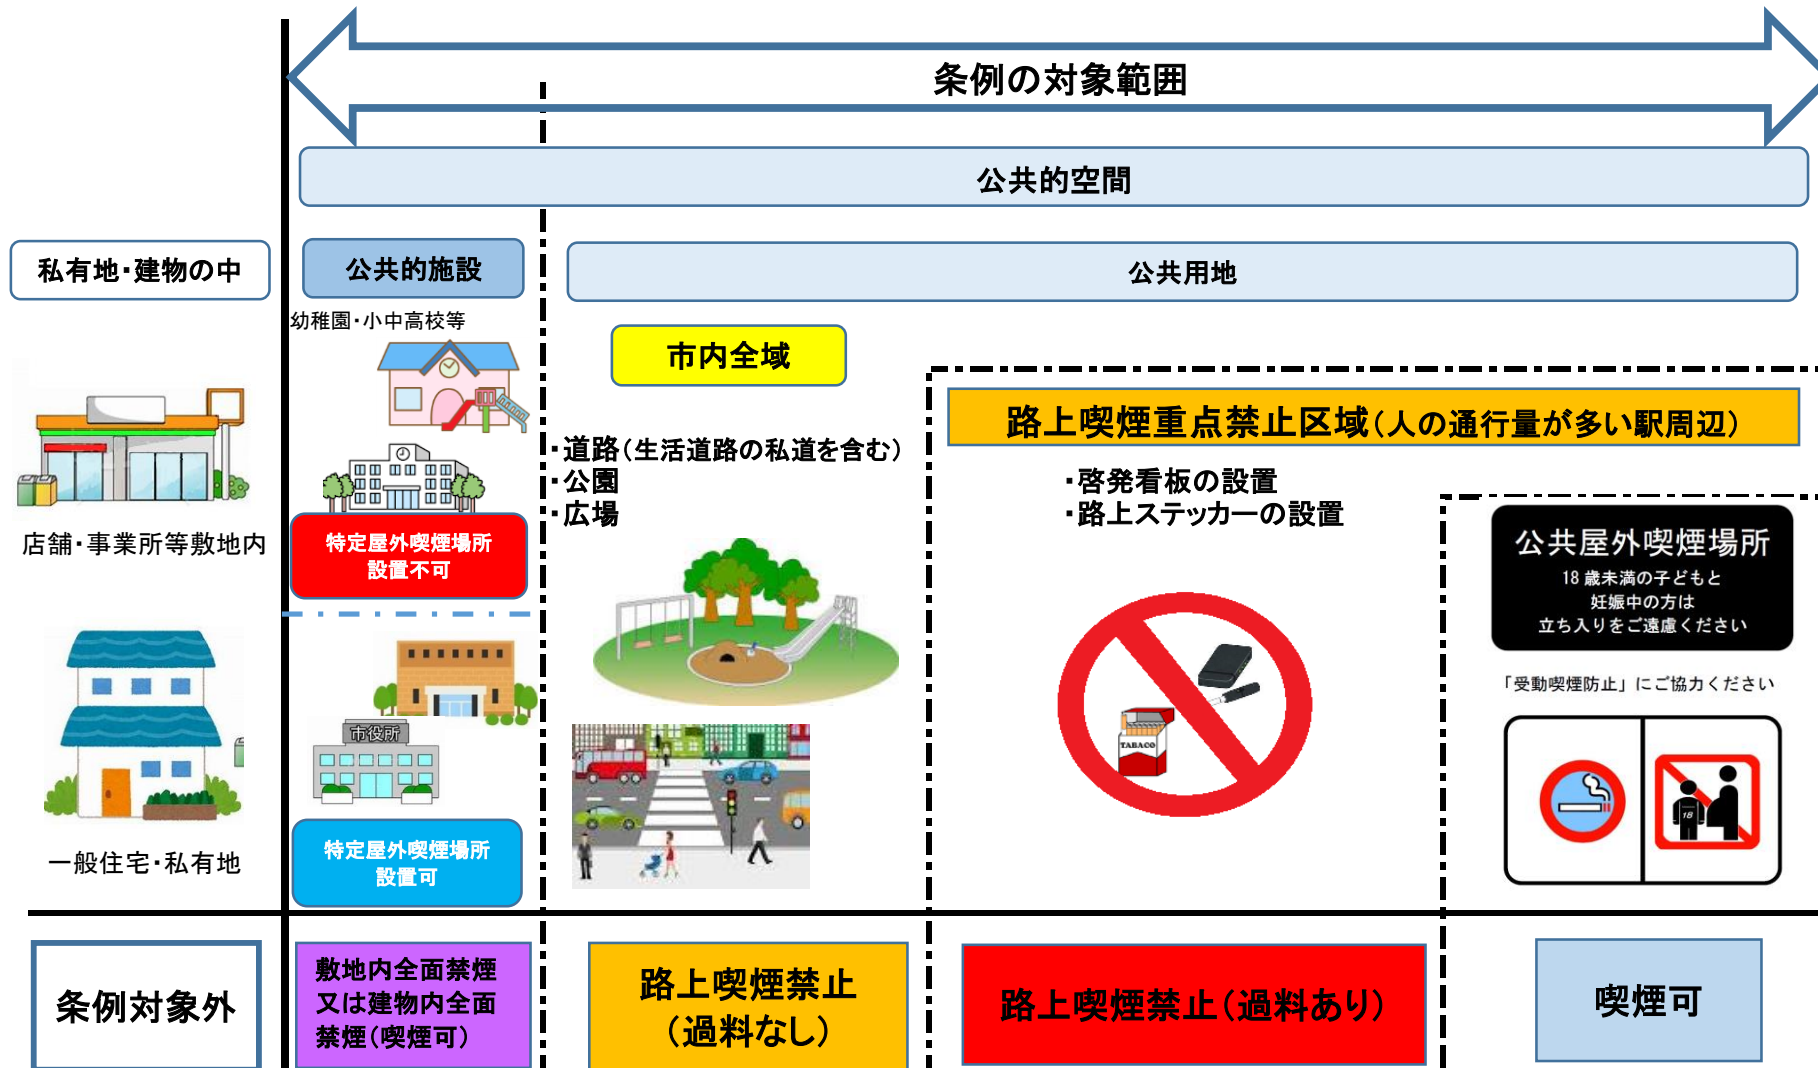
条例の対象範囲

公共的空間

私有地・建物の中

公共的施設

公共用地

幼稚園・小中高校等

市内全域

路上喫煙重点禁止区域（人の通行量が多い駅周辺）

・道路（生活道路の私道を含む）
・公園
・広場

・啓発看板の設置
・路上ステッカーの設置

店舗・事業所等敷地内

特定屋外喫煙場所
設置不可

公共屋外喫煙場所
18歳未満の子どもと
妊娠中の方は
立ち入りをご遠慮ください

「受動喫煙防止」にご協力ください

TABACO

市役所

一般住宅・私有地

特定屋外喫煙場所
設置可

条例対象外

敷地内全面禁煙
又は建物内全面
禁煙（喫煙可）

路上喫煙禁止
（過料なし）

路上喫煙禁止（過料あり）

喫煙可